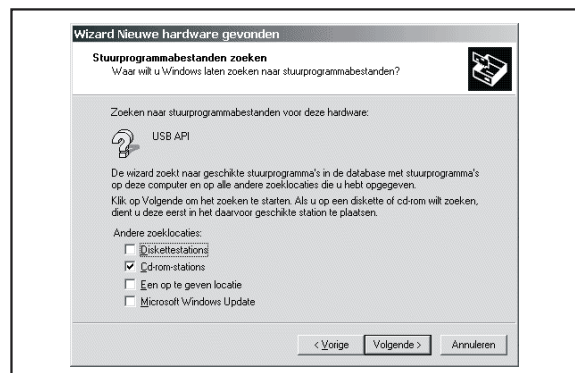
Wizard Nieuwe hardware gevonden

Stuurprogrammabestanden zoeken
Waar wilt u Windows laten zoeken naar stuurprogrammabestanden?

Zoeken naar stuurprogrammabestanden voor deze hardware:

USB API

De wizard zoekt naar geschikte stuurprogramma's in de database met stuurprogramma's op deze computer en op alle andere zoeklocaties die u hebt opgegeven.

Klik op Volgende om het zoeken te starten. Als u op een diskette of cd-rom wilt zoeken, dient u deze eerst in het daarvoor geschikte station te plaatsen.

Andere zoeklocaties:
Diskettestations
Cd-rom-stations
Een op te geven locatie
Microsoft Windows Update

< Vorige | Volgende > | Annuleren